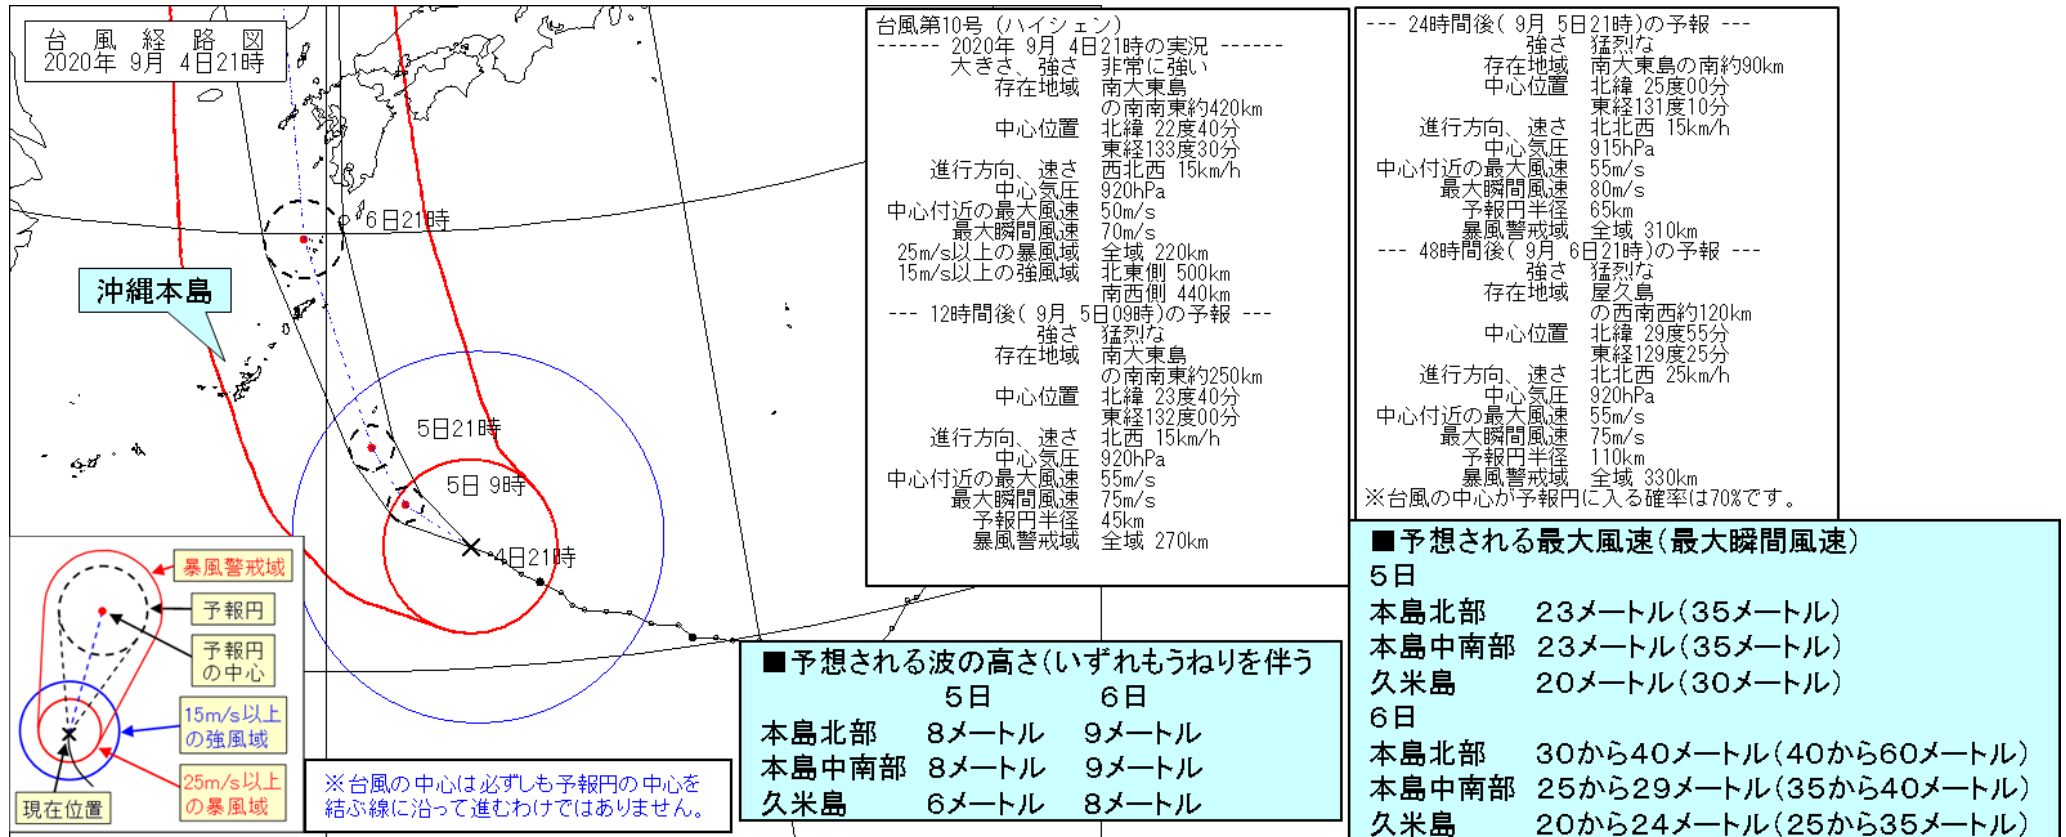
台 風 経 路 図
2020年 9月 4日21時

沖縄本島

6日21時
5日21時
5日 9時
4日21時

暴風警戒域
予報円
予報円の中心
15m/s以上の強風域
25m/s以上の暴風域
現在位置

※台風の中心は必ずしも予報円の中心を結ぶ線に沿って進むわけではありません。

台風第10号 (ハイシェン)
------ 2020年 9月 4日21時の実況 ------
大きさ、強さ 非常に強い
存在地域 南大東島の南南東約420km
中心位置 北緯 22度40分 東経133度30分
進行方向、速さ 西北西 15km/h
中心気圧 920hPa
中心付近の最大風速 50m/s
最大瞬間風速 70m/s
25m/s以上の暴風域 全域 220km
15m/s以上の強風域 北東側 500km 南西側 440km
--- 12時間後( 9月 5日09時)の予報 ---
強さ 猛烈な
存在地域 南大東島の南南東約250km
中心位置 北緯 23度40分 東経132度00分
進行方向、速さ 北西 15km/h
中心気圧 920hPa
中心付近の最大風速 55m/s
最大瞬間風速 75m/s
予報円半径 45km
暴風警戒域 全域 270km

--- 24時間後( 9月 5日21時)の予報 ---
強さ 猛烈な
存在地域 南大東島の南約90km
中心位置 北緯 25度00分 東経131度10分
進行方向、速さ 北北西 15km/h
中心気圧 915hPa
中心付近の最大風速 55m/s
最大瞬間風速 80m/s
予報円半径 65km
暴風警戒域 全域 310km
--- 48時間後( 9月 6日21時)の予報 ---
強さ 猛烈な
存在地域 屋久島の西南西約120km
中心位置 北緯 29度55分 東経129度25分
進行方向、速さ 北北西 25km/h
中心気圧 920hPa
中心付近の最大風速 55m/s
最大瞬間風速 75m/s
予報円半径 110km
暴風警戒域 全域 330km
※台風の中心が予報円に入る確率は70%です。

■予想される波の高さ(いずれもうねりを伴う

| | 5日 | 6日 |
|---|---|---|
| 本島北部 | 8メートル | 9メートル |
| 本島中南部 | 8メートル | 9メートル |
| 久米島 | 6メートル | 8メートル |

■予想される最大風速(最大瞬間風速)
5日
本島北部 23メートル(35メートル)
本島中南部 23メートル(35メートル)
久米島 20メートル(30メートル)
6日
本島北部 30から40メートル(40から60メートル)
本島中南部 25から29メートル(35から40メートル)
久米島 20から24メートル(25から35メートル)